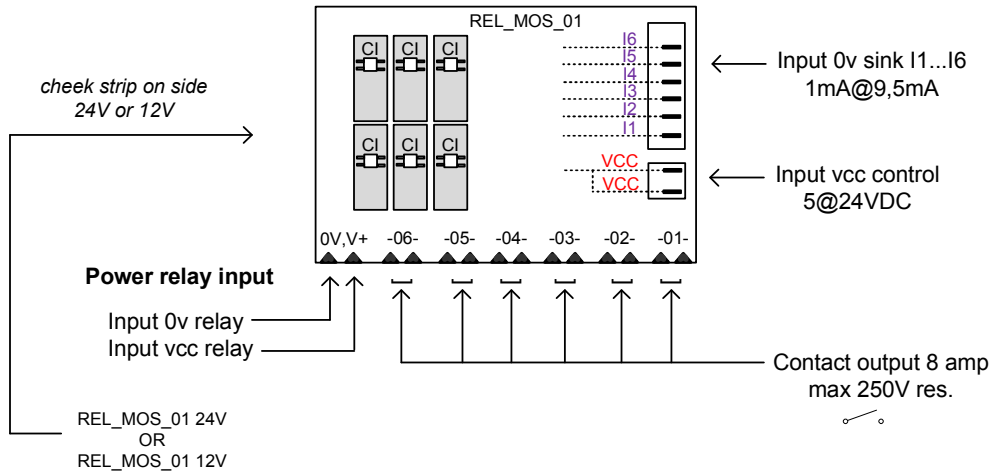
REL_MOS_01

cheek strip on side
24V or 12V

CI CI CI
CI CI CI

I6
I5
I4
I3
I2
I1

Input 0v sink I1...I6
1mA@9,5mA

VCC
VCC

Input vcc control
5@24VDC

0V,V+ -06- -05- -04- -03- -02- -01-

Power relay input

Input 0v relay
Input vcc relay

Contact output 8 amp
max 250V res.

REL_MOS_01 24V
OR
REL_MOS_01 12V